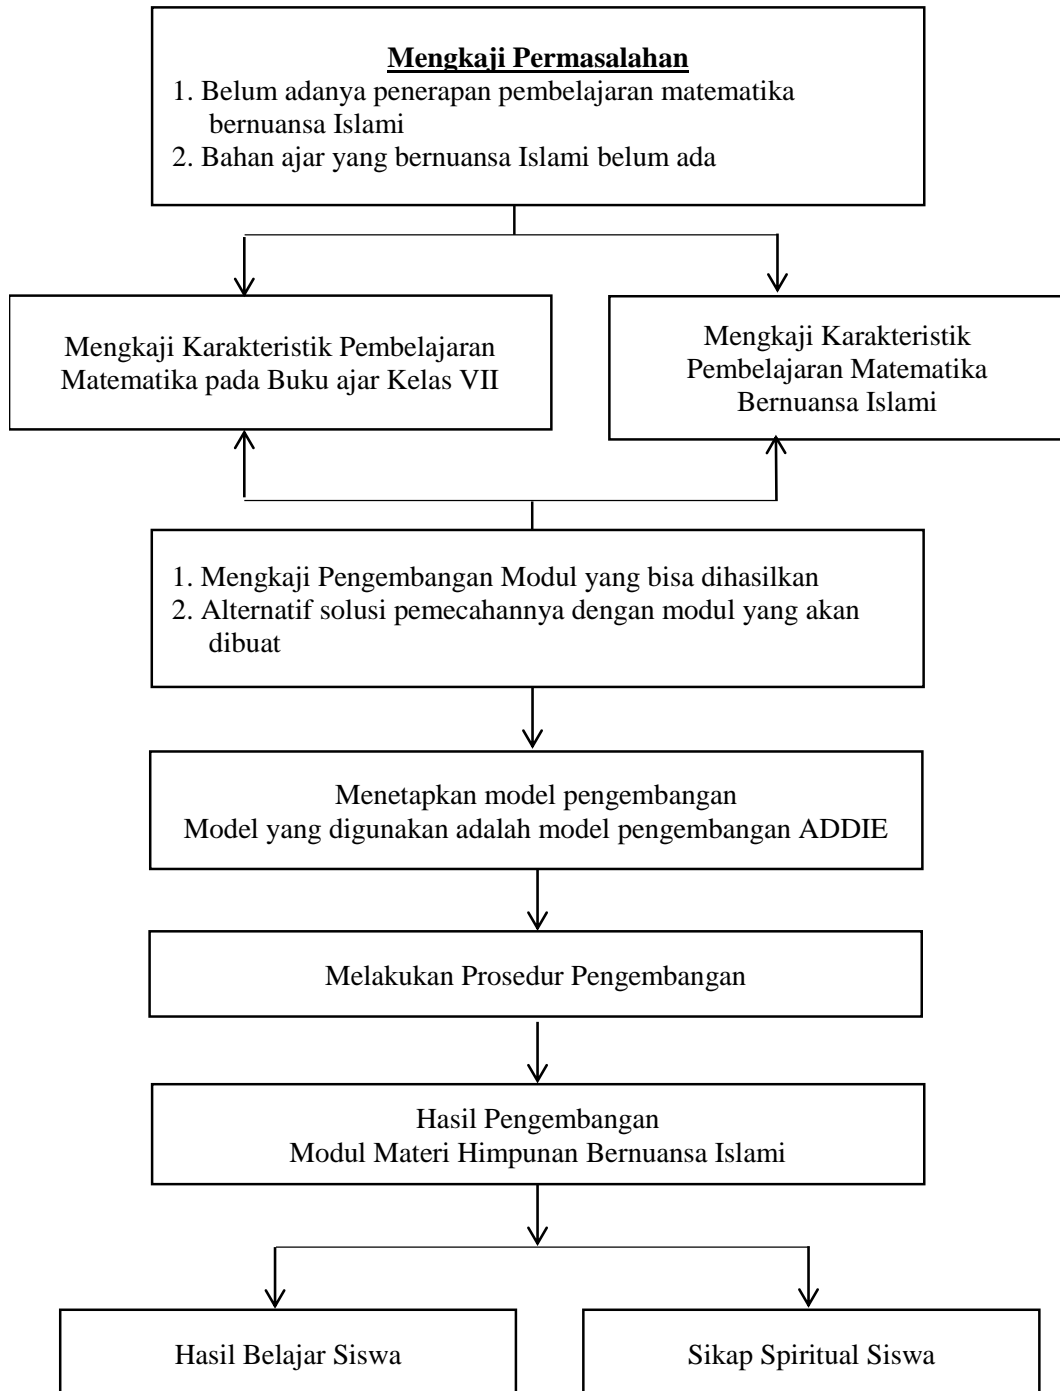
Mengkaji Permasalahan
1. Belum adanya penerapan pembelajaran matematika bernuansa Islami
2. Bahan ajar yang bernuansa Islami belum ada

Mengkaji Karakteristik Pembelajaran Matematika pada Buku ajar Kelas VII

Mengkaji Karakteristik Pembelajaran Matematika Bernuansa Islami

1. Mengkaji Pengembangan Modul yang bisa dihasilkan
2. Alternatif solusi pemecahannya dengan modul yang akan dibuat

Menetapkan model pengembangan
Model yang digunakan adalah model pengembangan ADDIE

Melakukan Prosedur Pengembangan

Hasil Pengembangan
Modul Materi Himpunan Bernuansa Islami

Hasil Belajar Siswa

Sikap Spiritual Siswa